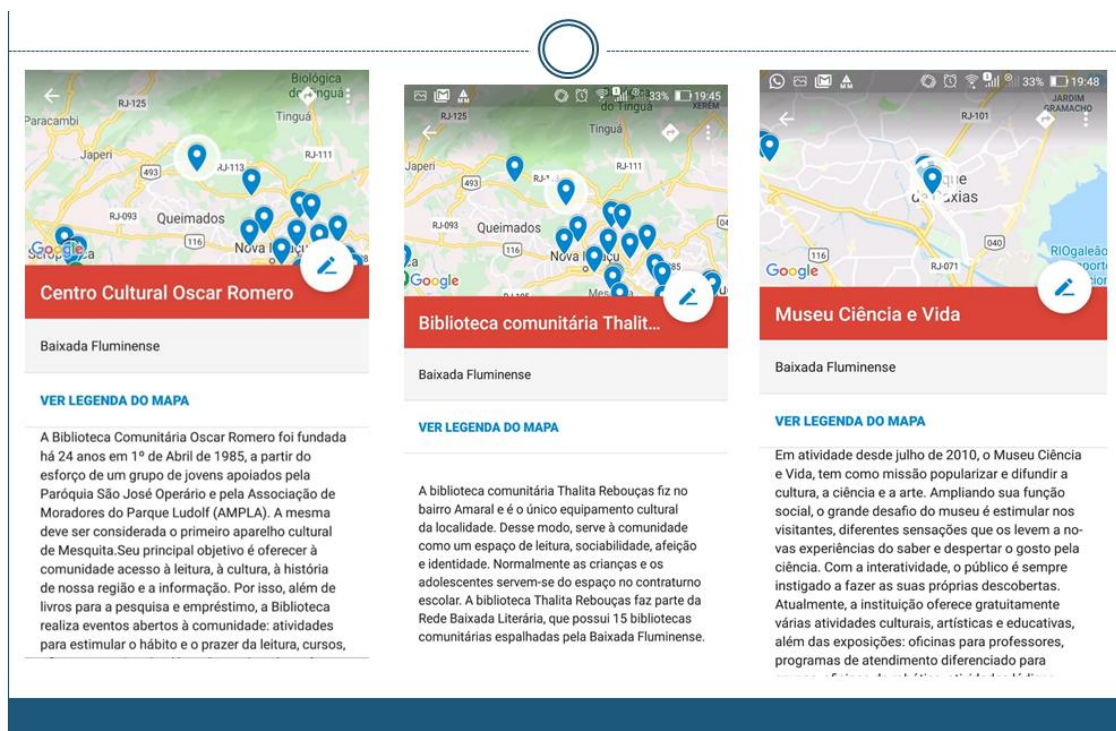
Biológica do Tinguá
RJ-125
Paracambi
Tinguá
Japeri
RJ-113
RJ-111
493
RJ-093
Queimados
116
Nova Iguaçu
Google
Centro Cultural Oscar Romero

Baixada Fluminense

VER LEGENDA DO MAPA

A Biblioteca Comunitária Oscar Romero foi fundada há 24 anos em 1º de Abril de 1985, a partir do esforço de um grupo de jovens apoiados pela Paróquia São José Operário e pela Associação de Moradores do Parque Ludolf (AMPLA). A mesma deve ser considerada o primeiro aparelho cultural de Mesquita.Seu principal objetivo é oferecer à comunidade acesso à leitura, à cultura, à história de nossa região e a informação. Por isso, além de livros para a pesquisa e empréstimo, a Biblioteca realiza eventos abertos à comunidade: atividades para estimular o hábito e o prazer da leitura, cursos,

33% 19:45
do Tinguá
RJ-125
Tinguá
Japeri
RJ-111
493
RJ-093
Queimados
116
Nova Iguaçu
Google
Biblioteca comunitária Thalit...

Baixada Fluminense

VER LEGENDA DO MAPA

A biblioteca comunitária Thalita Rebouças fiz no bairro Amaral e é o único equipamento cultural da localidade. Desse modo, serve à comunidade como um espaço de leitura, sociabilidade, afeição e identidade. Normalmente as crianças e os adolescentes servem-se do espaço no contraturno escolar. A biblioteca Thalita Rebouças faz parte da Rede Baixada Literária, que possui 15 bibliotecas comunitárias espalhadas pela Baixada Fluminense.

33% 19:48
JARDIM GRAMACHO
RJ-101
Duque de Caxias
040
116
RJ-071
RIOgaleão
Google
Museu Ciência e Vida

Baixada Fluminense

VER LEGENDA DO MAPA

Em atividade desde julho de 2010, o Museu Ciência e Vida, tem como missão popularizar e difundir a cultura, a ciência e a arte. Ampliando sua função social, o grande desafio do museu é estimular nos visitantes, diferentes sensações que os levem a novas experiências do saber e despertar o gosto pela ciência. Com a interatividade, o público é sempre instigado a fazer as suas próprias descobertas. Atualmente, a instituição oferece gratuitamente várias atividades culturais, artísticas e educativas, além das exposições: oficinas para professores, programas de atendimento diferenciado para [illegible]